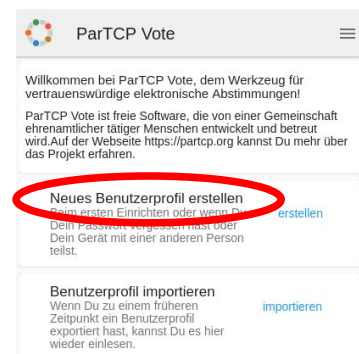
ParTCP Vote

Willkommen bei ParTCP Vote, dem Werkzeug für vertrauenswürdige elektronische Abstimmungen!

ParTCP Vote ist freie Software, die von einer Gemeinschaft ehrenamtlicher tätiger Menschen entwickelt und betreut wird.Auf der Webseite https://partcp.org kannst Du mehr über das Projekt erfahren.

Neues Benutzerprofil erstellen
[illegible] ersten Einrichten oder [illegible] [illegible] Dein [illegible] oder Dein Gerät mit einer anderen Person teilst.

erstellen

Benutzerprofil importieren
Wenn Du zu einem früheren Zeitpunkt ein Benutzerprofil exportiert hast, kannst Du es hier wieder einlesen.

importieren